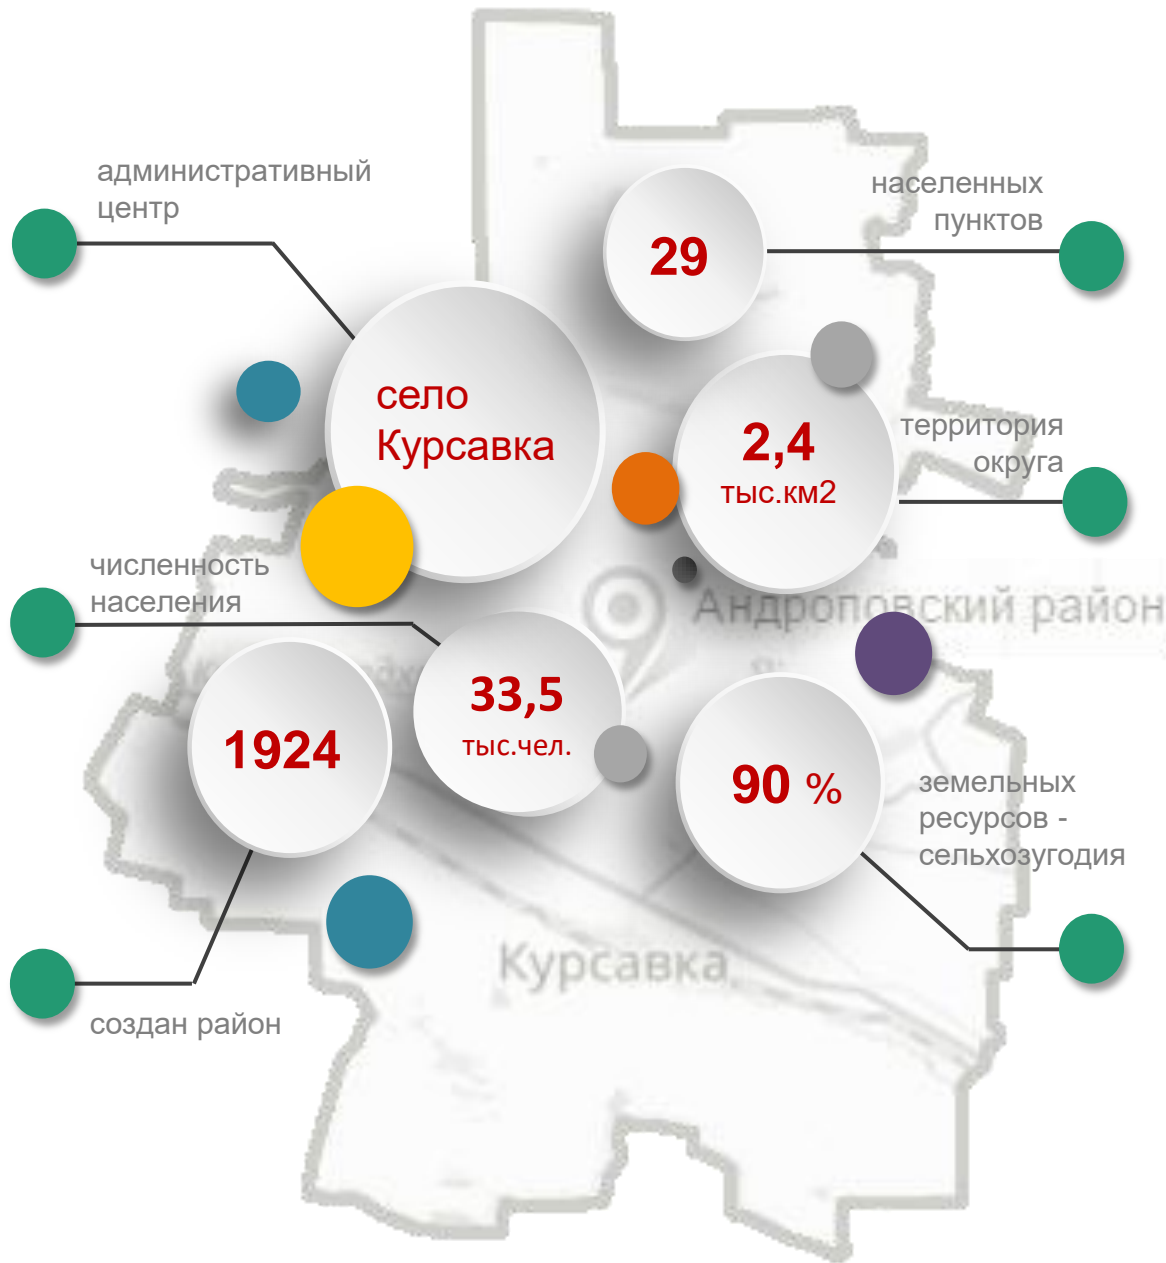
административный центр

село Курсавка

29

населенных пунктов

2,4 тыс.км2

территория округа

Андроповский район

численность населения

33,5 тыс.чел.

1924

90 %

земельных ресурсов - сельхозугодия

Курсавка

создан район